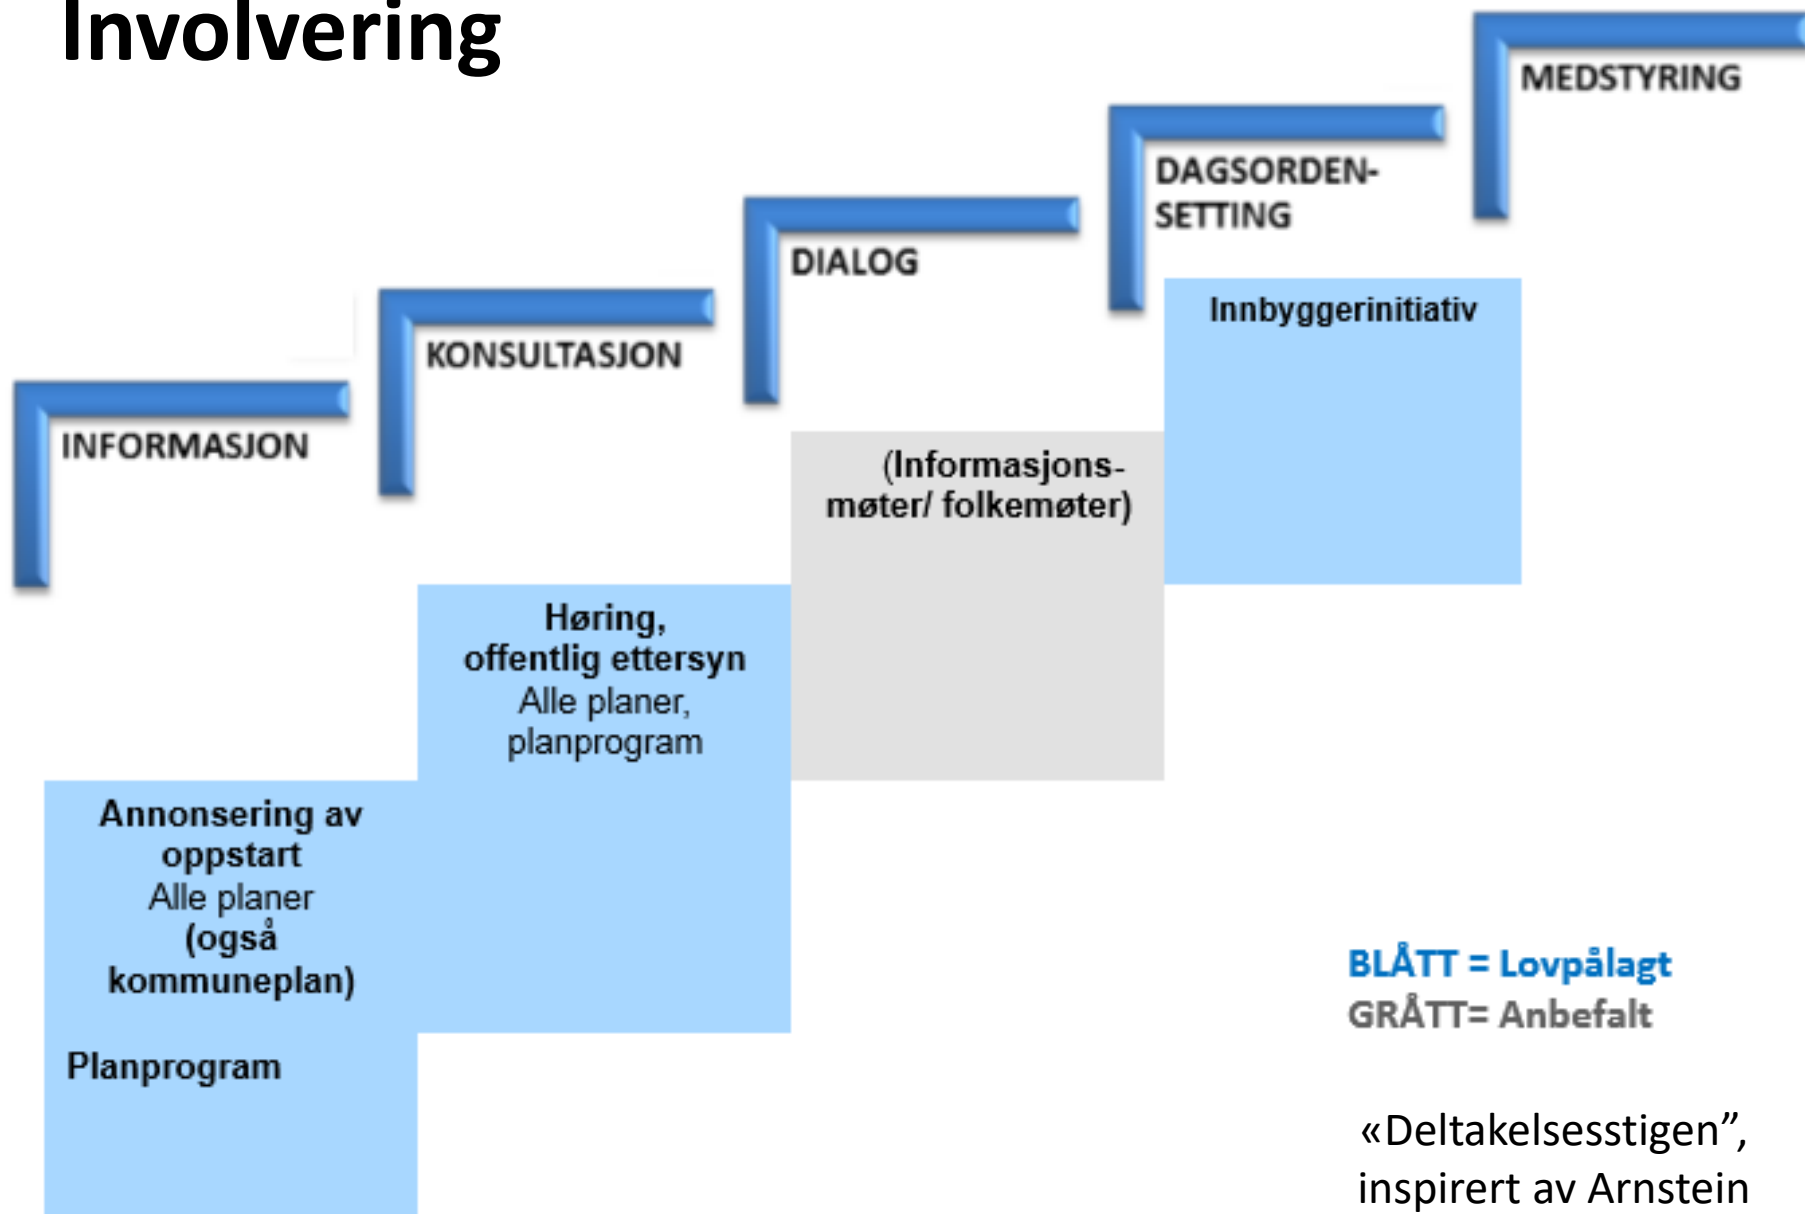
Involvering

MEDSTYRING

DAGSORDEN-SETTING

DIALOG

KONSULTASJON

INFORMASJON

Innbyggerinitiativ

(Informasjons-møter/ folkemøter)

Høring, offentlig ettersyn
Alle planer, planprogram

Annonsering av oppstart
Alle planer
(også kommuneplan)

Planprogram

BLÅTT = Lovpålagt
GRÅTT= Anbefalt

«Deltakelsesstigen”, inspirert av Arnstein